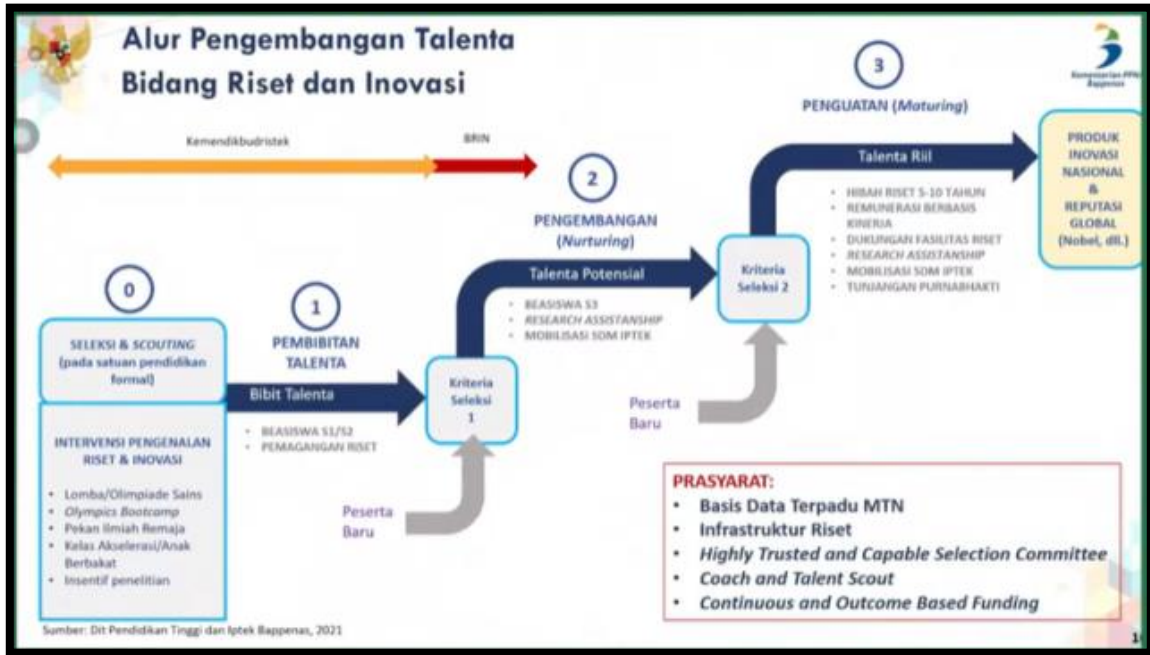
Alur Pengembangan Talenta
Bidang Riset dan Inovasi

Kementerian PPN/ Bappenas

Kemendikbudristek

BRIN

3

PENGUATAN (Maturing)

Talenta Riil

PRODUK INOVASI NASIONAL & REPUTASI GLOBAL (Nobel, dll.)

- HIBAH RISET 5-10 TAHUN
- REMUNERASI BERBASIS KINERJA
- DUKUNGAN FASILITAS RISET
- RESEARCH ASSISTANSHIP
- MOBILISASI SDM IPTEK
- TUNJANGAN PURNABHAKTI

2

PENGEMBANGAN (Nurturing)

Talenta Potensial

- BEASISWA S3
- RESEARCH ASSISTANSHIP
- MOBILISASI SDM IPTEK

Kriteria Seleksi 2

Peserta Baru

0

SELEKSI & SCOUTING (pada satuan pendidikan formal)

1

PEMBIBITAN TALENTA

Bibit Talenta

- BEASISWA S1/S2
- PEMAGANGAN RISET

Kriteria Seleksi 1

Peserta Baru

INTERVENSI PENGENALAN RISET & INOVASI

- Lomba/Olimpiade Sains
- Olympics Bootcamp
- Pekan Ilmiah Remaja
- Kelas Akselerasi/Anak Berbakat
- Insentif penelitian

PRASYARAT:
- Basis Data Terpadu MTN
- Infrastruktur Riset
- Highly Trusted and Capable Selection Committee
- Coach and Talent Scout
- Continuous and Outcome Based Funding

Sumber: Dit Pendidikan Tinggi dan Iptek Bappenas, 2021

1